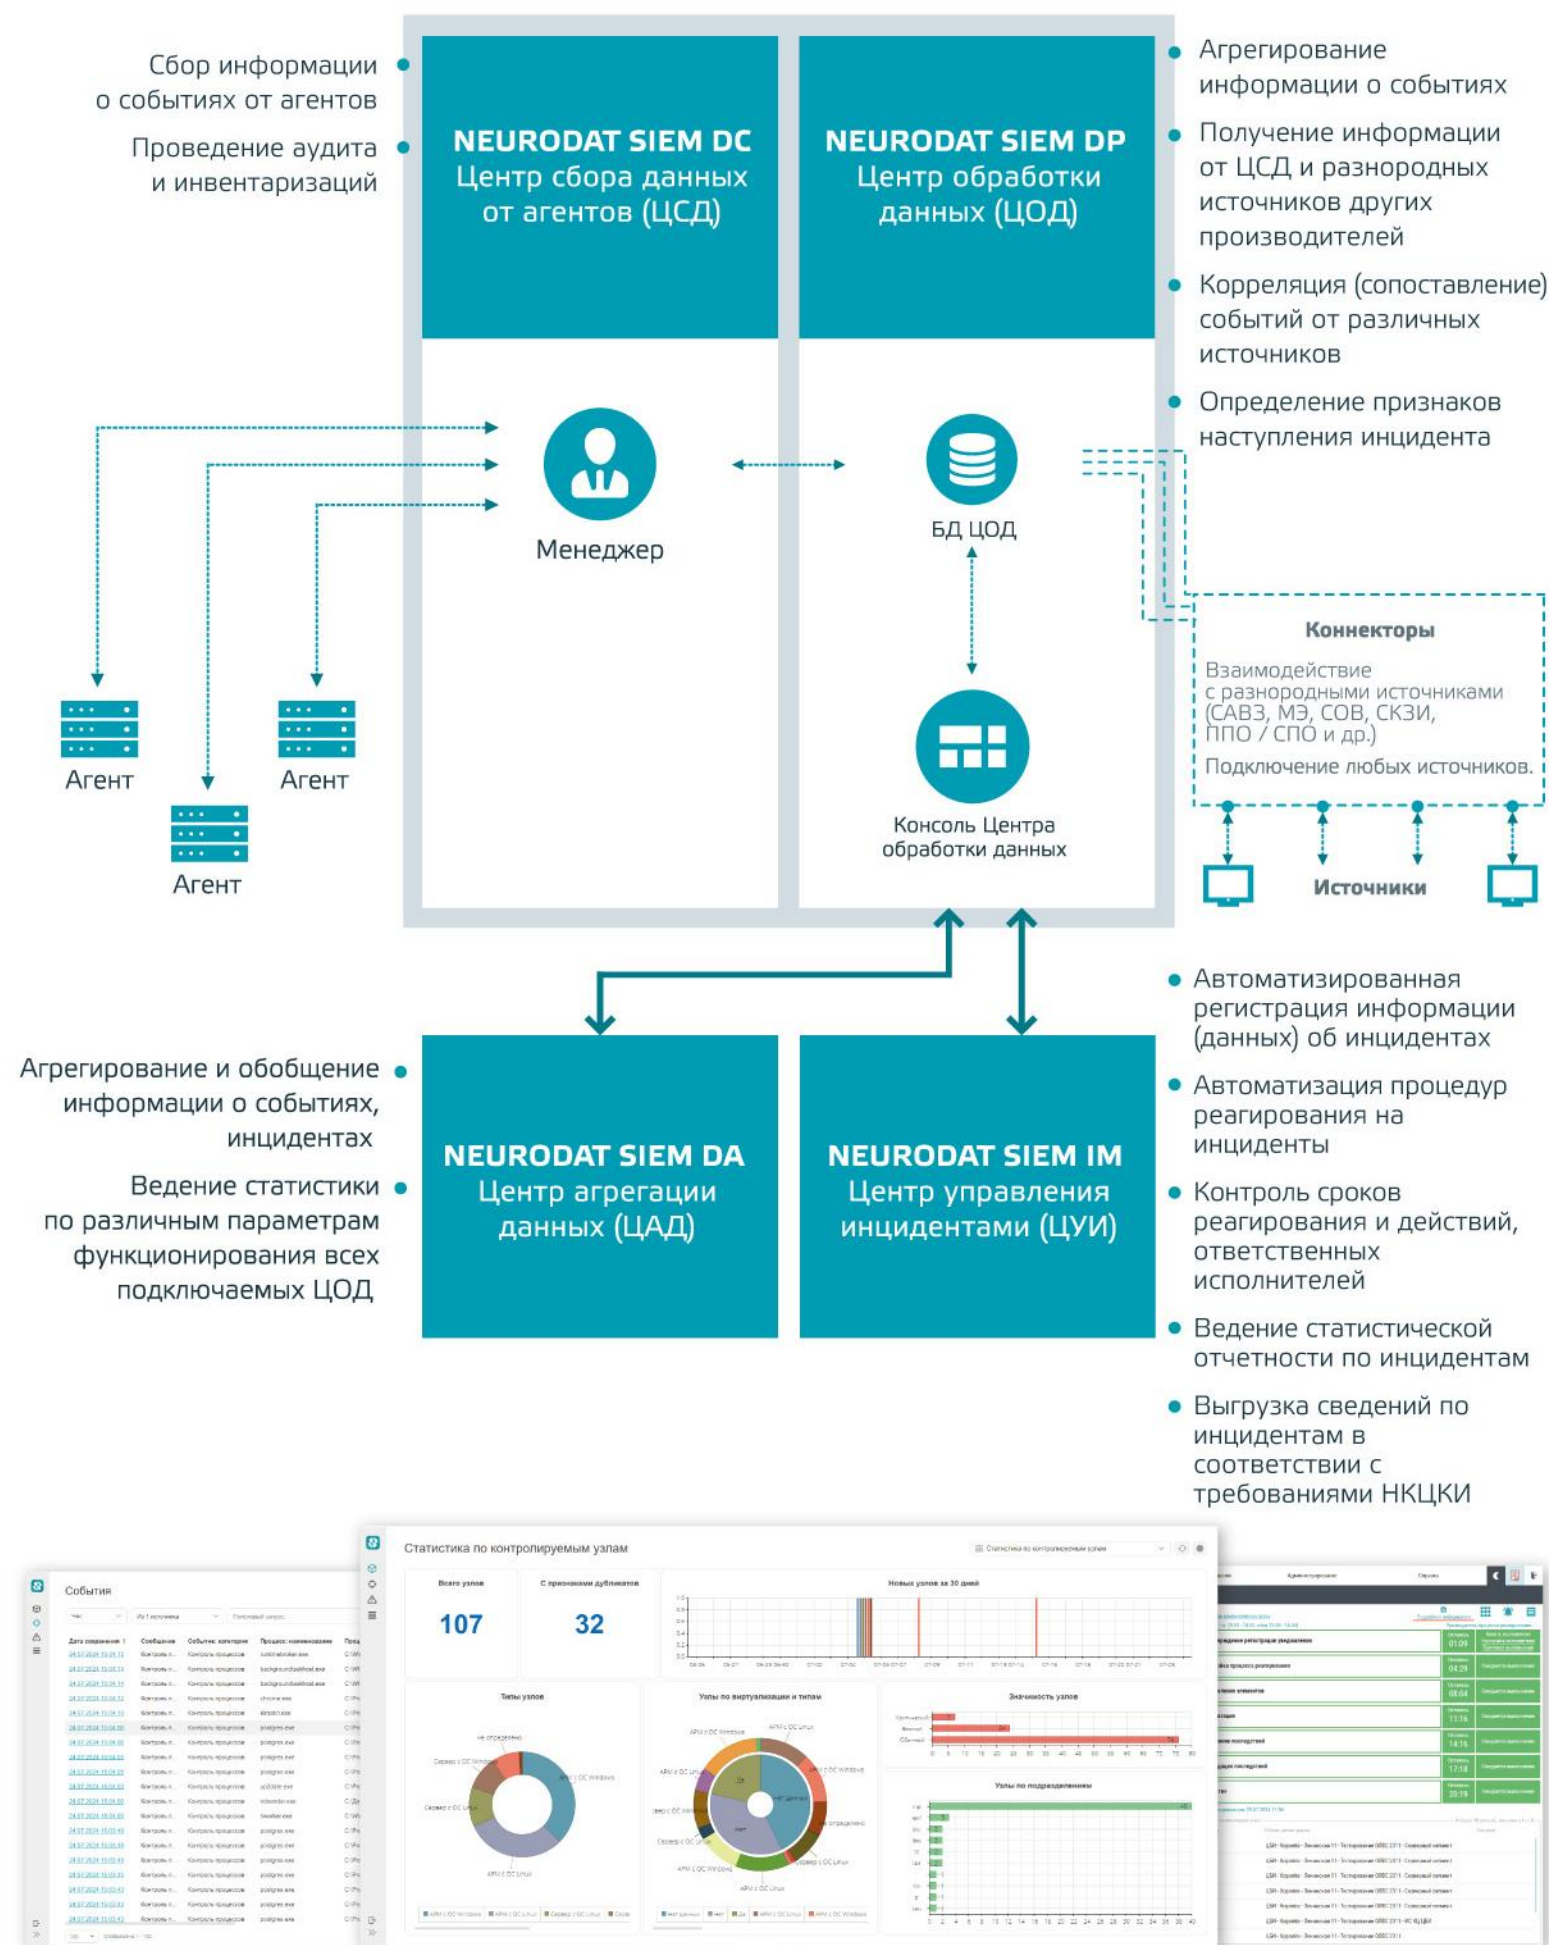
Сбор информации о событиях от агентов

Проведение аудита и инвентаризаций

NEURODAT SIEM DC
Центр сбора данных от агентов (ЦСД)

NEURODAT SIEM DP
Центр обработки данных (ЦОД)

Агрегирование информации о событиях

Получение информации от ЦСД и разнородных источников других производителей

Корреляция (сопоставление) событий от различных источников

Определение признаков наступления инцидента

Менеджер

БД ЦОД

Коннекторы

Взаимодействие с разнородными источниками (САВЗ, МЭ, СОВ, СКЗИ, ППО / СПО и др.)

Подключение любых источников.

Агент

Агент

Агент

Консоль Центра обработки данных

Источники

Автоматизированная регистрация информации (данных) об инцидентах

Автоматизация процедур реагирования на инциденты

Контроль сроков реагирования и действий, ответственных исполнителей

Ведение статистической отчетности по инцидентам

Выгрузка сведений по инцидентам в соответствии с требованиями НКЦКИ

Агрегирование и обобщение информации о событиях, инцидентах

Ведение статистики по различным параметрам функционирования всех подключаемых ЦОД

NEURODAT SIEM DA
Центр агрегации данных (ЦАД)

NEURODAT SIEM IM
Центр управления инцидентами (ЦУИ)

События

Статистика по контролируемым узлам

Всего узлов
107

С признаками дубликатов
32

Новых узлов за 30 дней

Типы узлов

Узлы по виртуализации и типам

Значимость узлов

Узлы по подразделениям